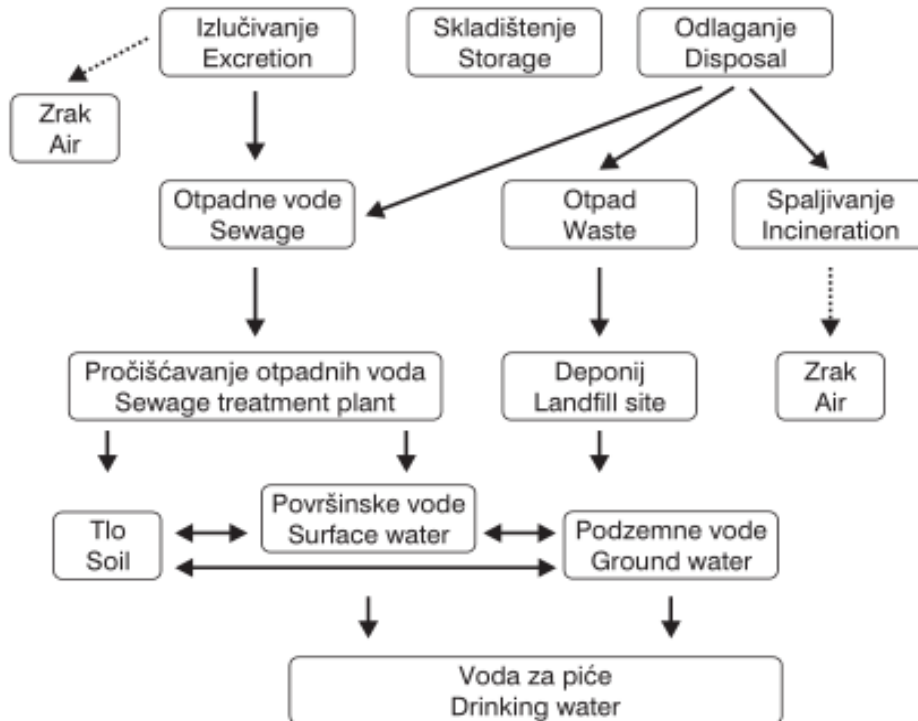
Izlučivanje
Excretion

Skladištenje
Storage

Odlaganje
Disposal

Zrak
Air

Otpadne vode
Sewage

Otpad
Waste

Spaljivanje
Incineration

Pročišćavanje otpadnih voda
Sewage treatment plant

Deponij
Landfill site

Zrak
Air

Tlo
Soil

Površinske vode
Surface water

Podzemne vode
Ground water

Voda za piće
Drinking water